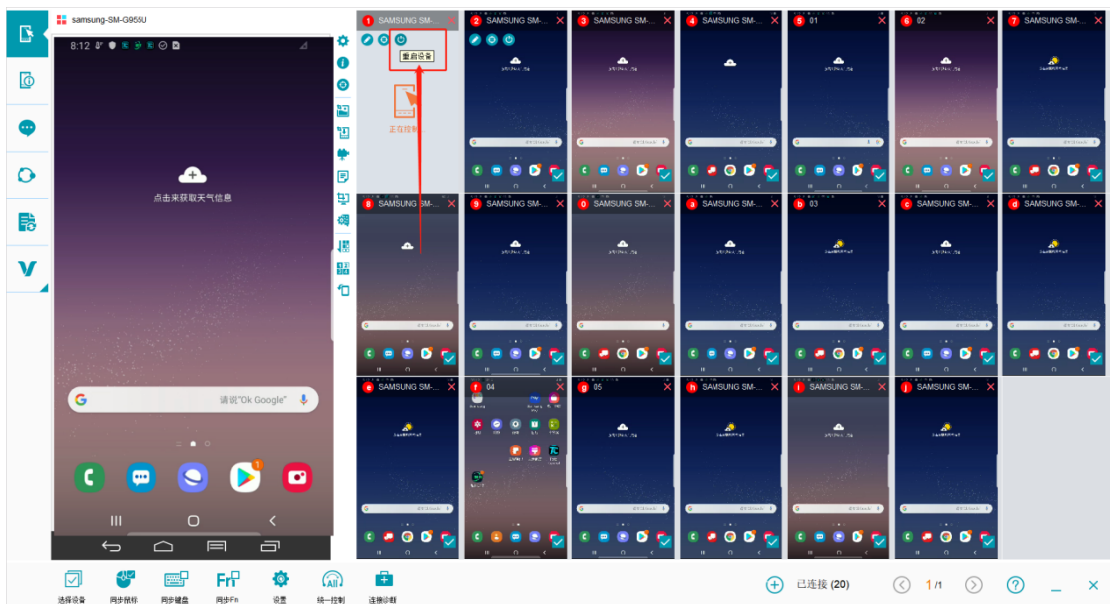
samsung-SM-G955U

8:12

点击来获取天气信息

请说"Ok Google"

1 SAMSUNG SM-...
重启设备
正在控制

2 SAMSUNG SM-...
3 SAMSUNG SM-...
4 SAMSUNG SM-...
5 01
6 02
7 SAMSUNG SM-...
8 SAMSUNG SM-...
9 SAMSUNG SM-...
0 SAMSUNG SM-...
a SAMSUNG SM-...
b 03
c SAMSUNG SM-...
d SAMSUNG SM-...
e SAMSUNG SM-...
f 04
g 05
h SAMSUNG SM-...
i SAMSUNG SM-...
j SAMSUNG SM-...

选择设备 同步鼠标 同步键盘 同步Fn 设置 统一控制 连接诊断

已连接 (20)

1 /1